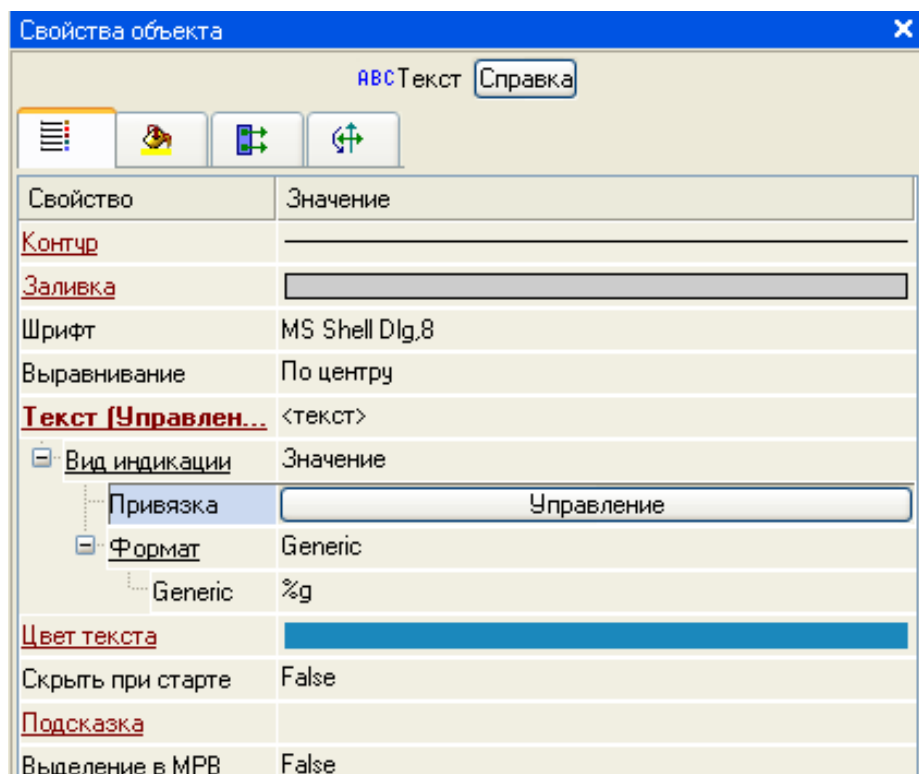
Свойства объекта

ABCТекст Справка

| Свойство | Значение |
|---|---|
| Контур | |
| Заливка | |
| Шрифт | MS Shell Dlg,8 |
| Выравнивание | По центру |
| Текст (Управлен... | <текст> |
| Вид индикации | Значение |
| Привязка | Управление |
| Формат | Generic |
| Generic | %g |
| Цвет текста | |
| Скрыть при старте | False |
| Подсказка | |
| Выделение в МРВ | False |